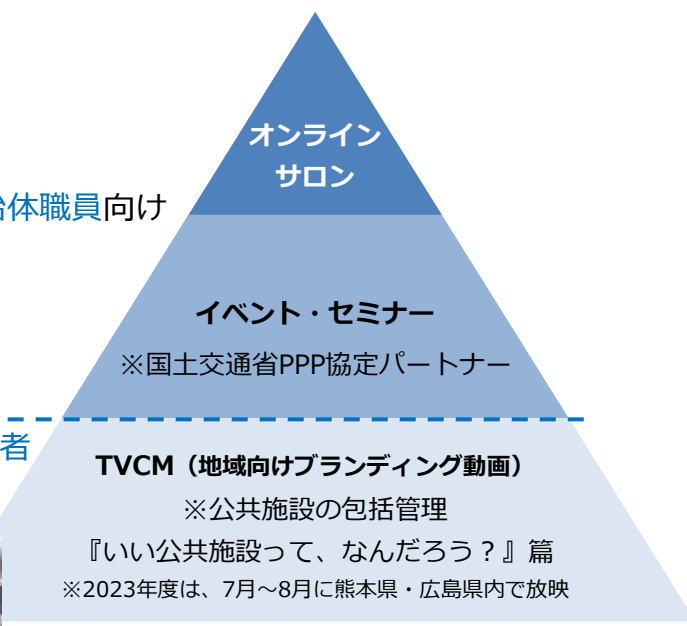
治体職員向け

オンライン
サロン

イベント・セミナー
※国土交通省PPP協定パートナー

者

TVCM（地域向けブランディング動画）
※公共施設の包括管理
『いい公共施設って、なんだろう？』篇
※2023年度は、7月～8月に熊本県・広島県内で放映